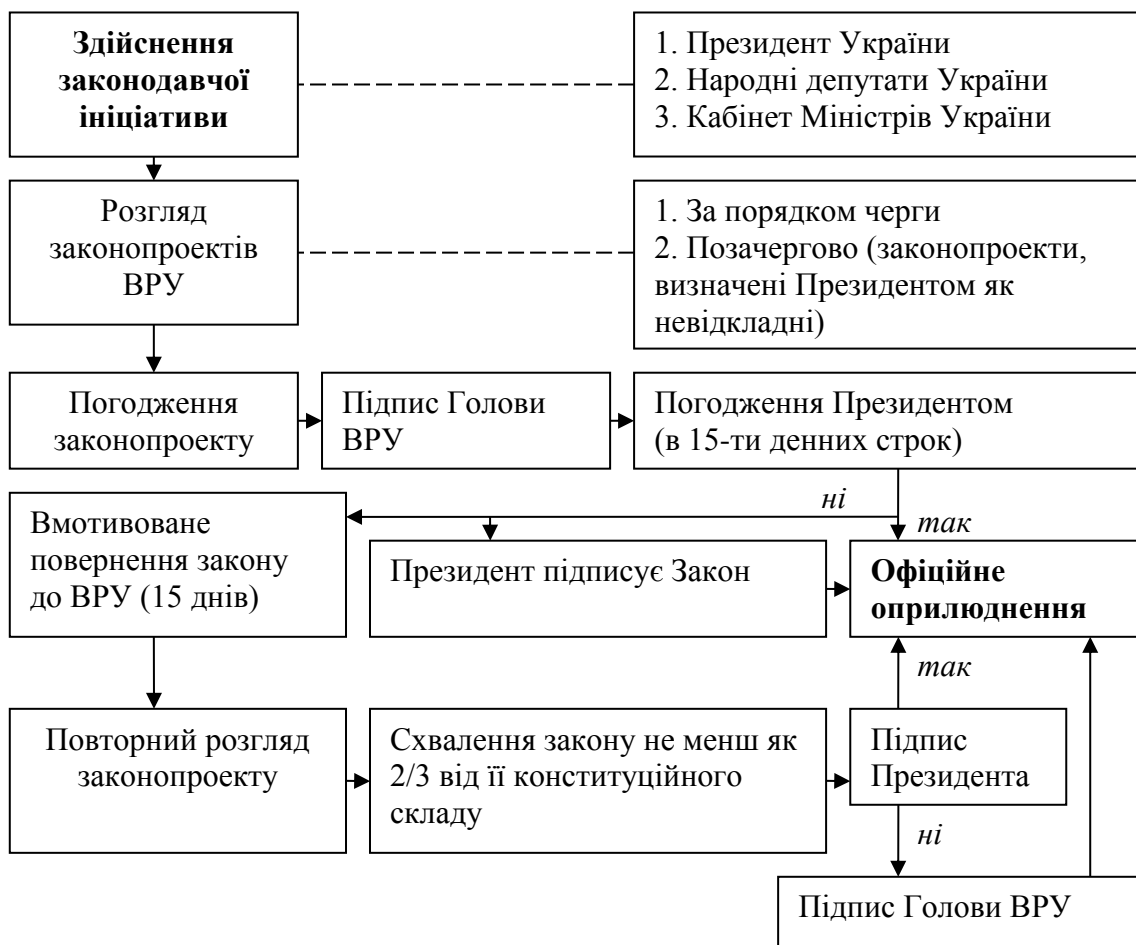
**Здійснення законодавчої ініціативи**

1. Президент України
2. Народні депутати України
3. Кабінет Міністрів України

Розгляд законопроектів ВРУ

1. За порядком черги
2. Позачергово (законопроекти, визначені Президентом як невідкладні)

Погодження законопроекту

Підпис Голови ВРУ

Погодження Президентом (в 15-ти денних строк)

*ні*

*так*

Вмотивоване повернення закону до ВРУ (15 днів)

Президент підписує Закон

**Офіційне оприлюднення**

*так*

Повторний розгляд законопроекту

Схвалення закону не менш як 2/3 від її конституційного складу

Підпис Президента

*ні*

Підпис Голови ВРУ